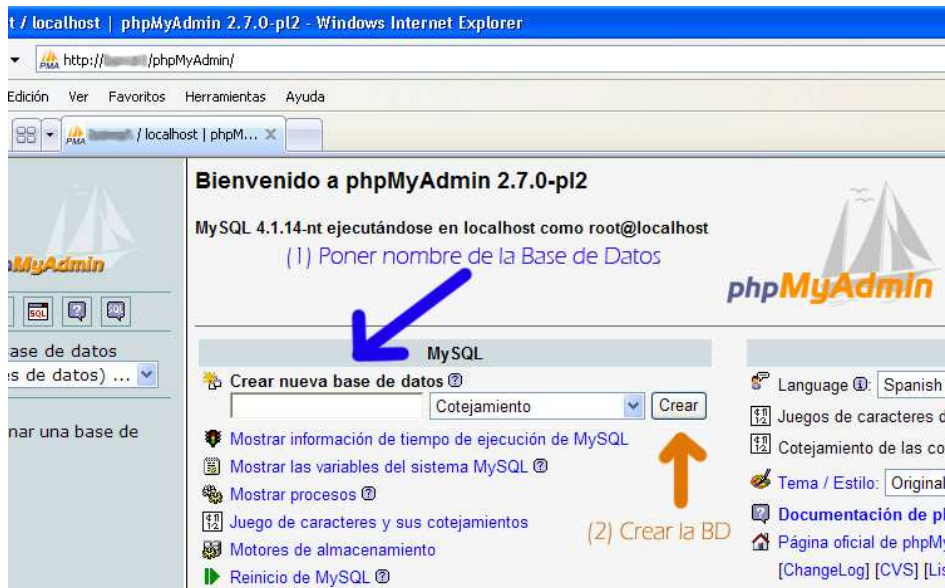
t / localhost | phpMyAdmin 2.7.0-pl2 - Windows Internet Explorer

http://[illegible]/phpMyAdmin/

Edición Ver Favoritos Herramientas Ayuda

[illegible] / localhost | phpM...

myAdmin

ase de datos
s de datos) ...

nar una base de

Bienvenido a phpMyAdmin 2.7.0-pl2

MySQL 4.1.14-nt ejecutándose en localhost como root@localhost

(1) Poner nombre de la Base de Datos

phpMyAdmin

MySQL

Crear nueva base de datos

Cotejamiento

Crear

Mostrar información de tiempo de ejecución de MySQL

Mostrar las variables del sistema MySQL

Mostrar procesos

Juego de caracteres y sus cotejamientos

Motores de almacenamiento

Reinicio de MySQL

(2) Crear la BD

Language: Spanish

Juegos de caracteres d

Cotejamiento de las co

Tema / Estilo: Original

Documentación de p

Página oficial de phpM

[ChangeLog] [CVS] [Li